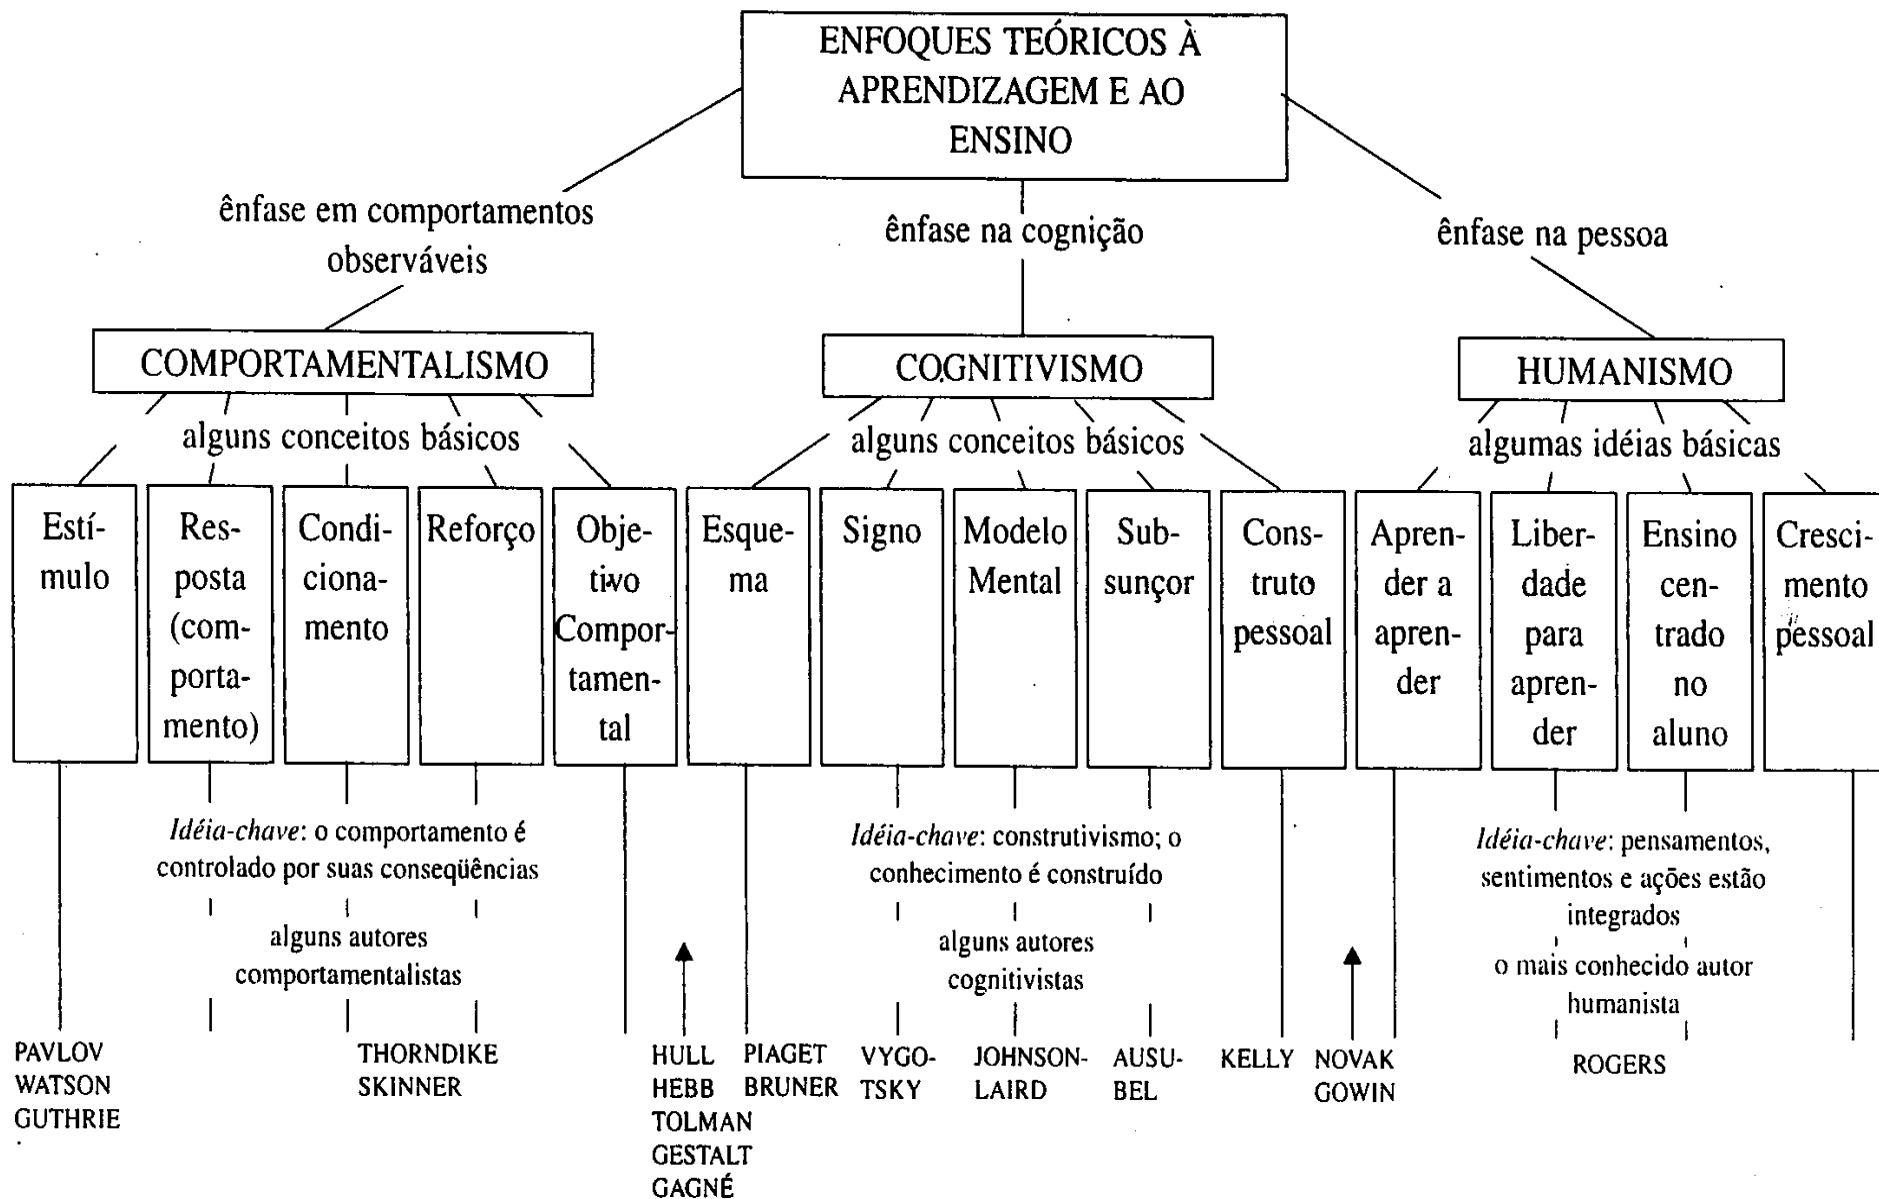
ENFOQUES TEÓRICOS À APRENDIZAGEM E AO ENSINO

ênfase em comportamentos observáveis

ênfase na cognição

ênfase na pessoa

COMPORTAMENTALISMO

COGNITIVISMO

HUMANISMO

alguns conceitos básicos

alguns conceitos básicos

algumas idéias básicas

Estímulo

Resposta (comportamento)

Condicionamento

Reforço

Objetivo Comportamental

Esquema

Signo

Modelo Mental

Subsunçor

Construto pessoal

Aprender a aprender

Liberdade para aprender

Ensino centrado no aluno

Crescimento pessoal

*Idéia-chave*: o comportamento é controlado por suas conseqüências

alguns autores comportamentalistas

*Idéia-chave*: construtivismo; o conhecimento é construído

alguns autores cognitivistas

*Idéia-chave*: pensamentos, sentimentos e ações estão integrados

o mais conhecido autor humanista

PAVLOV
WATSON
GUTHRIE

THORNDIKE
SKINNER

HULL
HEBB
TOLMAN
GESTALT
GAGNÉ

PIAGET
BRUNER

VYGOTSKY

JOHNSON-LAIRD

AUSUBEL

KELLY

NOVAK
GOWIN

ROGERS